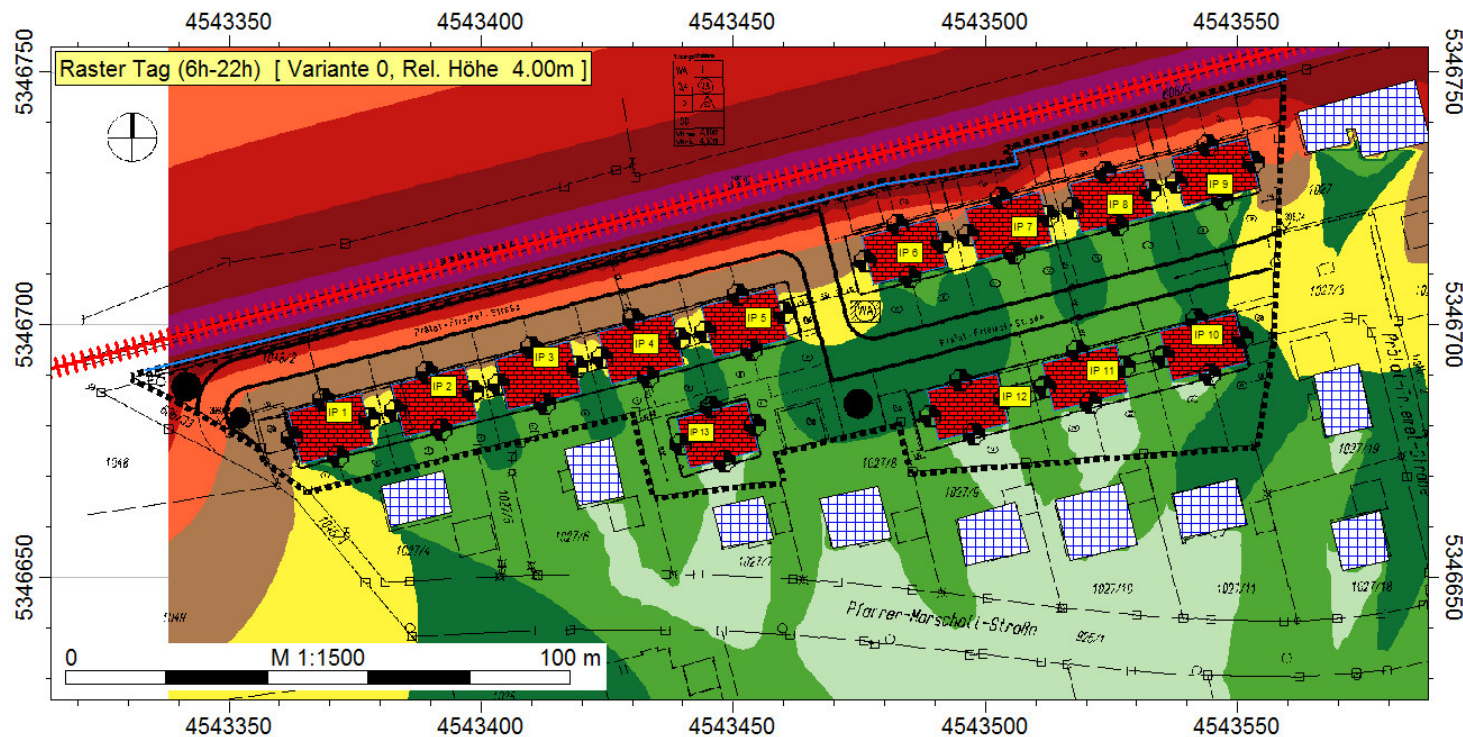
4543350 4543400 4543450 4543500 4543550

5346750 5346700 5346650

Raster Tag (6h-22h) [ Variante 0, Rel. Höhe 4.00m ]

IP 1
IP 2
IP 3
IP 4
IP 5
IP 6
IP 7
IP 8
IP 9
IP 10
IP 11
IP 12
IP 13

WA

Prälat-Friedel-Straße
Prälat-Friedel-Straße
Pfarrer-Marschall-Straße
Prälat-Friedel-Straße

1027/4
1027/6
1027/7
1027/8
1027/9
1027/10
1027/11
1027/18
1027/19
1027/5
1027/3
1027
1048
1044
905/1

0 M 1:1500 100 m

4543350 4543400 4543450 4543500 4543550